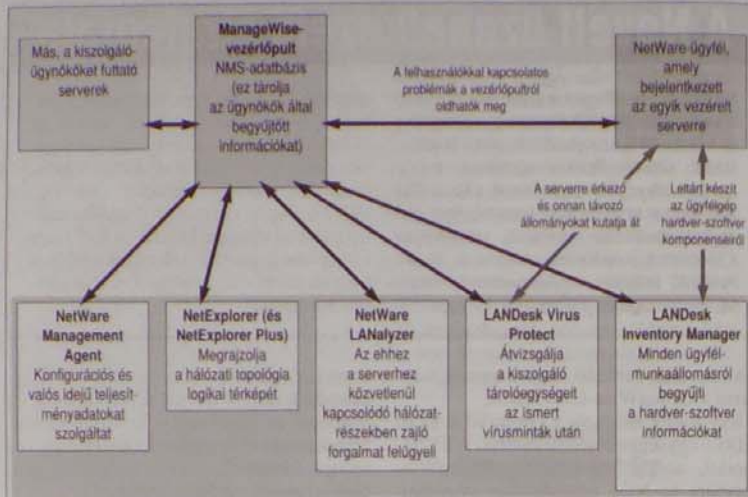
Más, a kiszolgáló-ügynököket futtató serverek

ManageWise-vezérlőpult
NMS-adatbázis (ez tárolja az ügynökök által begyűjtött információkat)

A felhasználókkal kapcsolatos problémák a vezérlőpultról oldhatók meg

NetWare ügyfél, amely bejelentkezett az egyik vezérelt serverre

A serverre érkező és onnan távozó állományokat kutatja át

Leltárt készít az ügyfélgép hardver-szoftver komponenseiről

NetWare Management Agent
Konfigurációs és valós idejű teljesítményadatokat szolgáltat

NetExplorer (és NetExplorer Plus)
Megrajzolja a hálózati topológia logikai térképét

NetWare LANalyzer
Az ehhez a serverhez közvetlenül kapcsolódó hálózatrészekben zajló forgalmat felügyeli

LANDesk Virus Protect
Átvizsgálja a kiszolgáló tárolóegységeit az ismert vírusminták után

LANDesk Inventory Manager
Minden ügyfélmunkaállomásról begyűjti a hardver-szoftver információkat